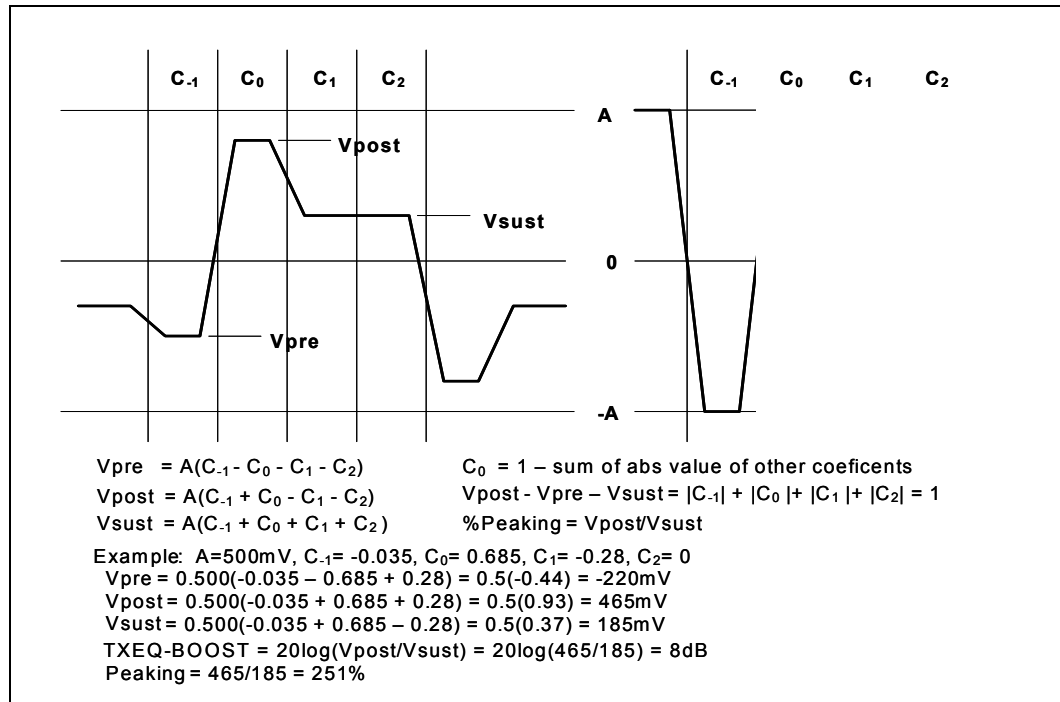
$C_{-1}$ $C_0$ $C_1$ $C_2$

Vpost

Vsust

Vpre

$C_{-1}$ $C_0$ $C_1$ $C_2$

A

0

-A

Vpre = $A(C_{-1} - C_0 - C_1 - C_2)$
Vpost = $A(C_{-1} + C_0 - C_1 - C_2)$
Vsust = $A(C_{-1} + C_0 + C_1 + C_2)$

$C_0$ = 1 – sum of abs value of other coeficents
Vpost - Vpre – Vsust = $|C_{-1}| + |C_0| + |C_1| + |C_2| = 1$
%Peaking = Vpost/Vsust

Example: A=500mV, $C_{-1}$= -0.035, $C_0$= 0.685, $C_1$= -0.28, $C_2$= 0
Vpre = 0.500(-0.035 – 0.685 + 0.28) = 0.5(-0.44) = -220mV
Vpost = 0.500(-0.035 + 0.685 + 0.28) = 0.5(0.93) = 465mV
Vsust = 0.500(-0.035 + 0.685 – 0.28) = 0.5(0.37) = 185mV
TXEQ-BOOST = 20log(Vpost/Vsust) = 20log(465/185) = 8dB
Peaking = 465/185 = 251%